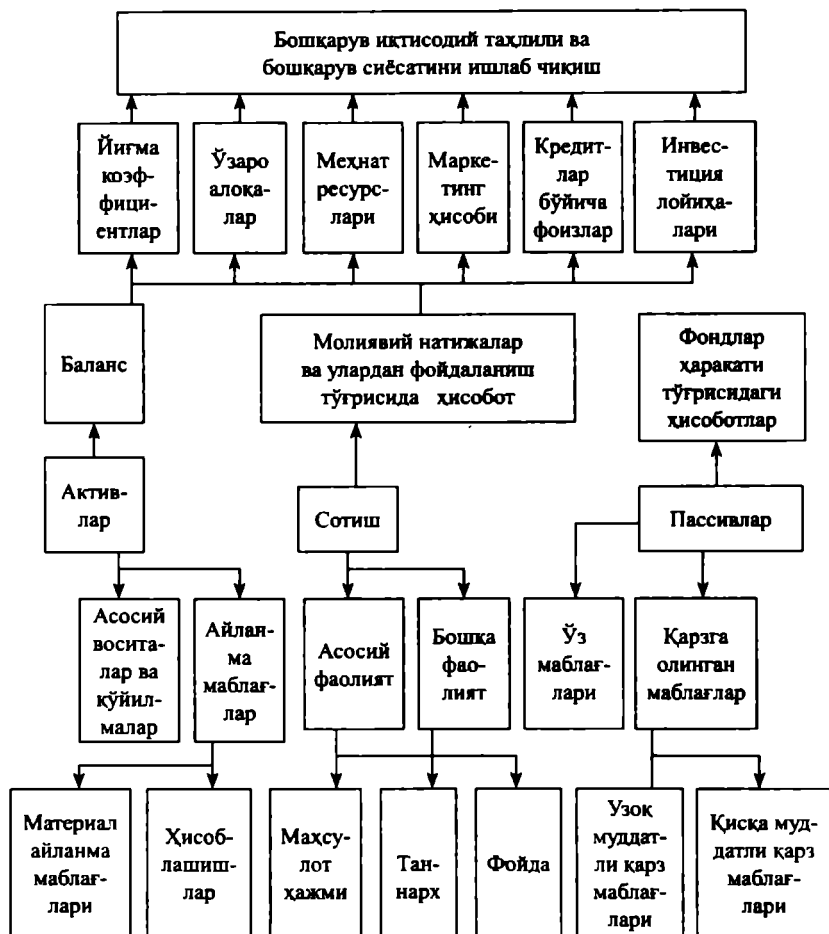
Бошқарув иқтисодий таҳлили ва бошқарув сиёсатини ишлаб чиқиш

Йиғма коэффициентлар

Ўзаро алоқалар

Меҳнат ресурслари

Маркетинг ҳисоби

Кредитлар бўйича фоизлар

Инвестиция лойиҳалари

Баланс

Молиявий натижалар ва улардан фойдаланиш тўғрисида ҳисобот

Фондлар ҳаракати тўғрисидаги ҳисоботлар

Активлар

Сотиш

Пассивлар

Асосий воситалар ва қўйилмалар

Айланма маблағлар

Асосий фаолият

Бошқа фаолият

Ўз маблағлари

Қарзга олинган маблағлар

Материал айланма маблағлари

Ҳисоблашишлар

Маҳсулот ҳажми

Таннарх

Фойда

Узоқ муддатли қарз маблағлари

Қисқа муддатли қарз маблағлари